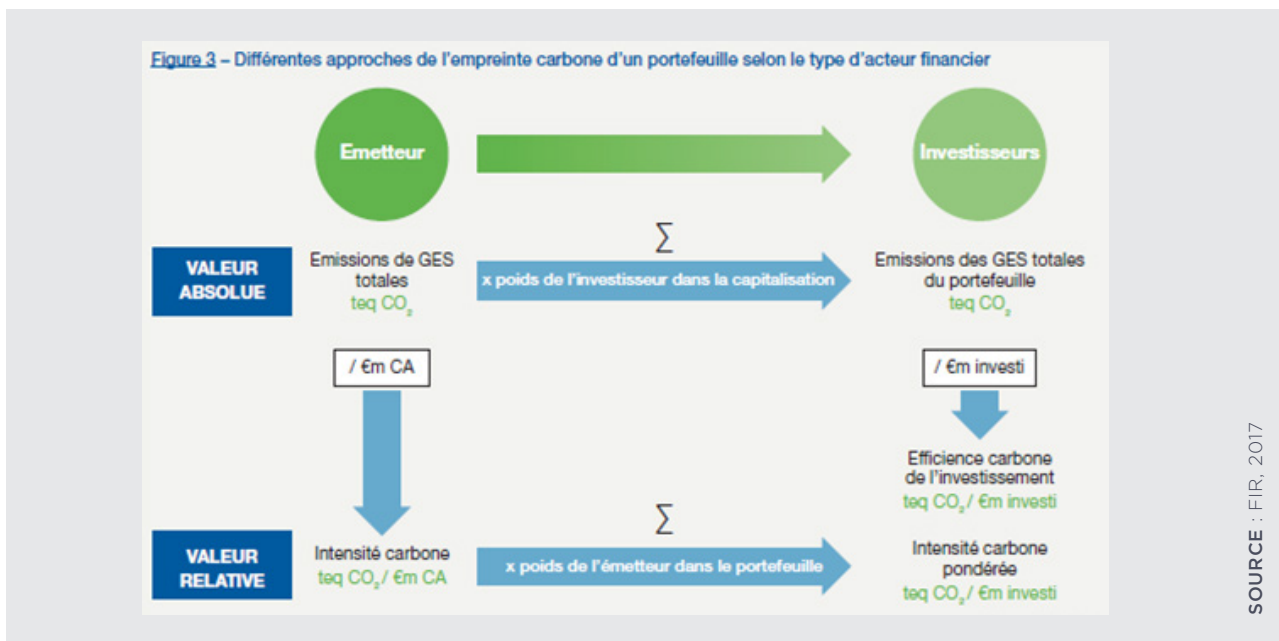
Figure 3 – Différentes approches de l'empreinte carbone d'un portefeuille selon le type d'acteur financier

Emetteur

Investisseurs

VALEUR ABSOLUE

Emissions de GES totales
teq $CO_2$

$\sum$
x poids de l'investisseur dans la capitalisation

Emissions des GES totales du portefeuille
teq $CO_2$

/ €m CA

/ €m investi

Efficience carbone de l'investissement
teq $CO_2$ / €m investi

VALEUR RELATIVE

Intensité carbone
teq $CO_2$ / €m CA

$\sum$
x poids de l'émetteur dans le portefeuille

Intensité carbone pondérée
teq $CO_2$ / €m investi

SOURCE : FIR, 2017